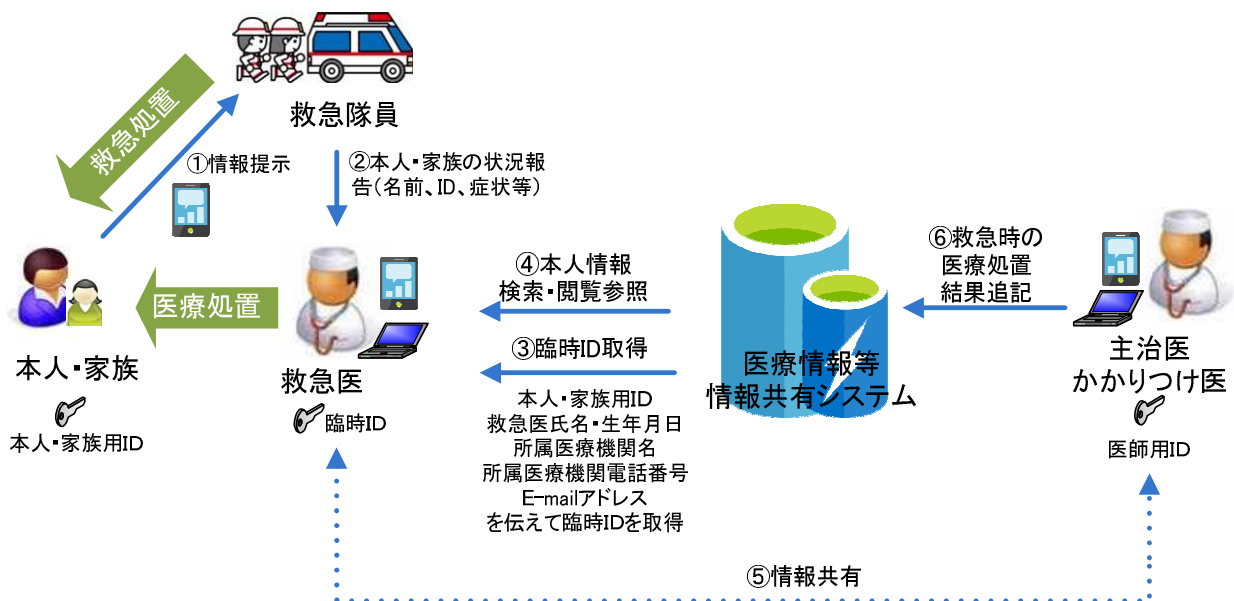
救急隊員

救急処置

①情報提示

②本人･家族の状況報告（名前、ID、症状等）

本人･家族

本人･家族用ID

医療処置

救急医

臨時ID

④本人情報
検索･閲覧参照

③臨時ID取得

本人･家族用ID
救急医氏名･生年月日
所属医療機関名
所属医療機関電話番号
E-mailアドレス
を伝えて臨時IDを取得

医療情報等
情報共有システム

⑥救急時の
医療処置
結果追記

主治医
かかりつけ医

医師用ID

⑤情報共有